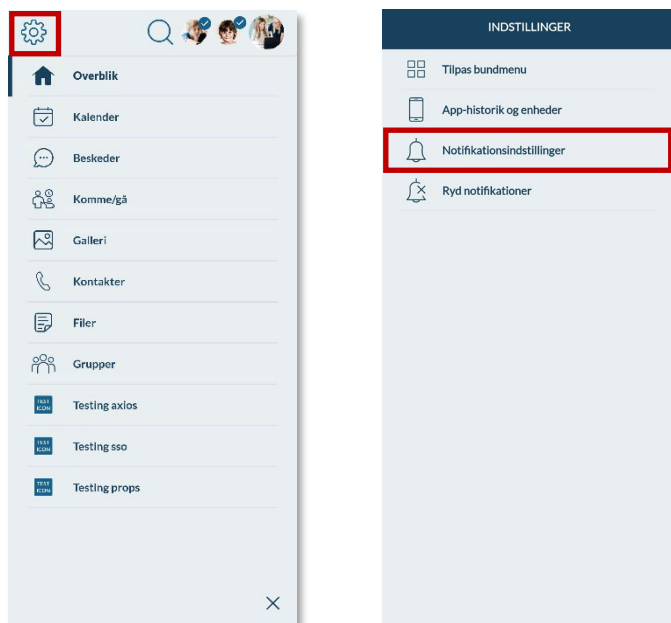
Overblik

Kalender

Beskeder

Komme/gå

Galleri

Kontakter

Filer

Grupper

TEST ICON Testing axios

TEST ICON Testing sso

TEST ICON Testing props

×

INDSTILLINGER

Tilpas bundmenu

App-historik og enheder

Notifikationsindstillinger

Ryd notifikationer